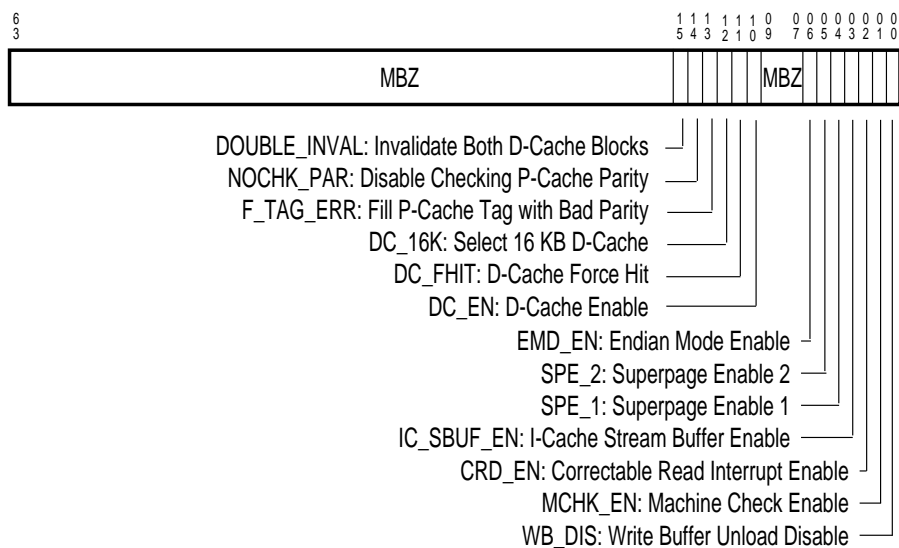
6
3

1 1 1 1 1 1 0 0 0 0 0 0 0 0 0
5 4 3 2 1 0 9 7 6 5 4 3 2 1 0

MBZ

MBZ

DOUBLE_INVAL: Invalidate Both D-Cache Blocks
NOCHK_PAR: Disable Checking P-Cache Parity
F_TAG_ERR: Fill P-Cache Tag with Bad Parity
DC_16K: Select 16 KB D-Cache
DC_FHIT: D-Cache Force Hit
DC_EN: D-Cache Enable
EMD_EN: Endian Mode Enable
SPE_2: Superpage Enable 2
SPE_1: Superpage Enable 1
IC_SBUF_EN: I-Cache Stream Buffer Enable
CRD_EN: Correctable Read Interrupt Enable
MCHK_EN: Machine Check Enable
WB_DIS: Write Buffer Unload Disable